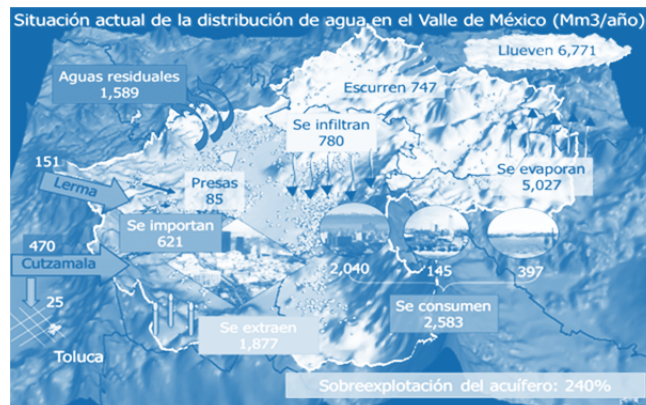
Situación actual de la distribución de agua en el Valle de México (Mm3/año)

Llueven 6,771

Aguas residuales 1,589

Escurren 747

Se infiltran 780

151

Lerma

Presas 85

Se evaporan 5,027

Se importan 621

470

Cutzamala

2,040

145

397

25

Se consumen 2,583

Se extraen 1,877

Toluca

Sobreexplotación del acuífero: 240%